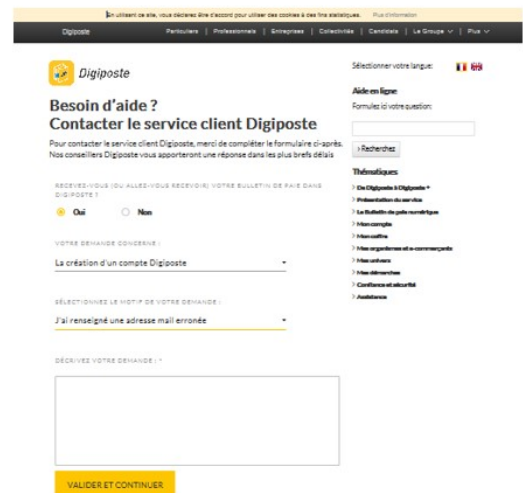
En utilisant ce site, vous déclarez être d'accord pour utiliser des cookies à des fins statistiques. Plus d'information

Digiposte | Particuliers | Professionnels | Entreprises | Collectivités | Candidats | Le Groupe | Plus

Digiposte

Sélectionner votre langue:

Besoin d'aide ?
Contacter le service client Digiposte

Pour contacter le service client Digiposte, merci de compléter le formulaire ci-après. Nos conseillers Digiposte vous apporteront une réponse dans les plus brefs délais

RECEVEZ-VOUS (OU ALLEZ-VOUS RECEVOIR) VOTRE BULLETIN DE PAIE DANS DIGIPOSTE ?

Oui Non

VOTRE DEMANDE CONCERNE :

La création d'un compte Digiposte

SÉLECTIONNEZ LE MOTIF DE VOTRE DEMANDE :

J'ai renseigné une adresse mail erronée

DÉCRIVEZ VOTRE DEMANDE : *

VALIDER ET CONTINUER

Aide en ligne
Formulez ici votre question:

Rechercher

Thématiques
De Digiposte à Digiposte +
Présentation du service
Le Bulletin de paie numérique
Mon compte
Mon coffre
Mes organismes et e-commerçants
Mes univers
Mes démarches
Confiance et sécurité
Assistance